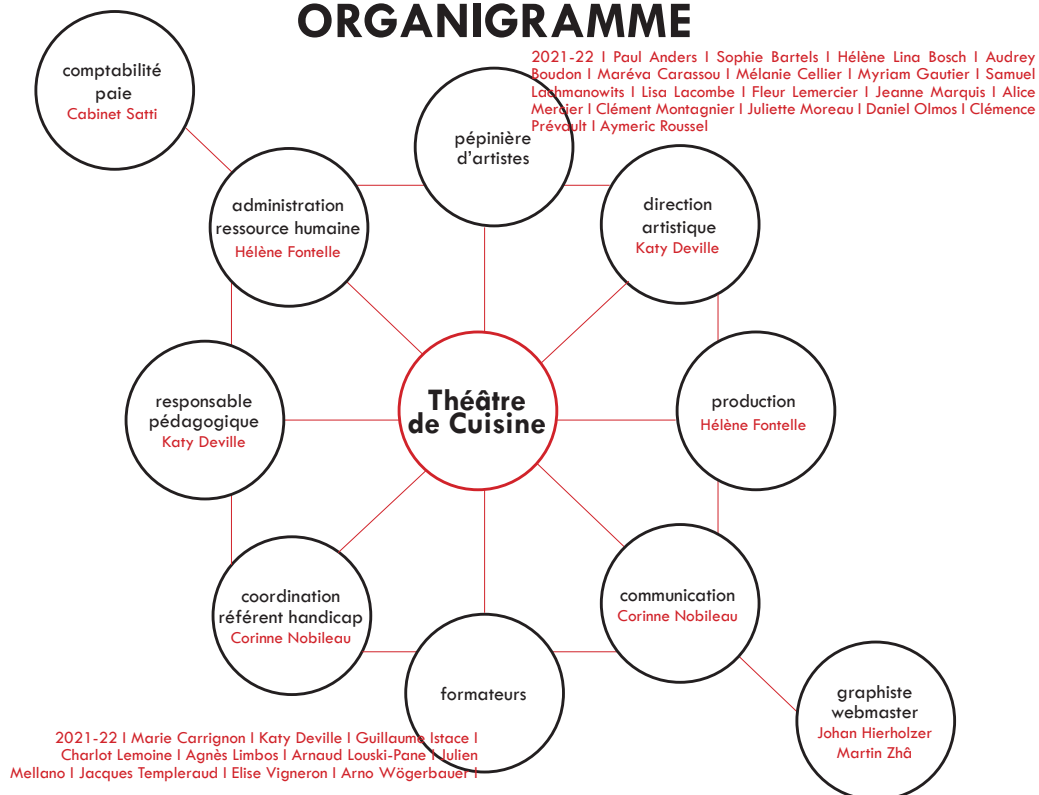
ORGANIGRAMME

comptabilité paie
Cabinet Satti

2021-22 I Paul Anders I Sophie Bartels I Hélène Lina Bosch I Audrey Boudon I Maréva Carassou I Mélanie Cellier I Myriam Gautier I Samuel Lachmanowits I Lisa Lacombe I Fleur Lemercier I Jeanne Marquis I Alice Mercier I Clément Montagnier I Juliette Moreau I Daniel Olmos I Clémence Prévault I Aymeric Roussel

pépinière d'artistes

administration ressource humaine
Hélène Fontelle

direction artistique
Katy Deville

responsable pédagogique
Katy Deville

Théâtre de Cuisine

production
Hélène Fontelle

coordination référent handicap
Corinne Nobileau

communication
Corinne Nobileau

formateurs

graphiste webmaster
Johan Hierholzer
Martin Zhâ

2021-22 I Marie Carrignon I Katy Deville I Guillaume Istace I Charlot Lemoine I Agnès Limbos I Arnaud Louski-Pane I Julien Mellano I Jacques Templeraud I Elise Vigneron I Arno Wögerbauer I